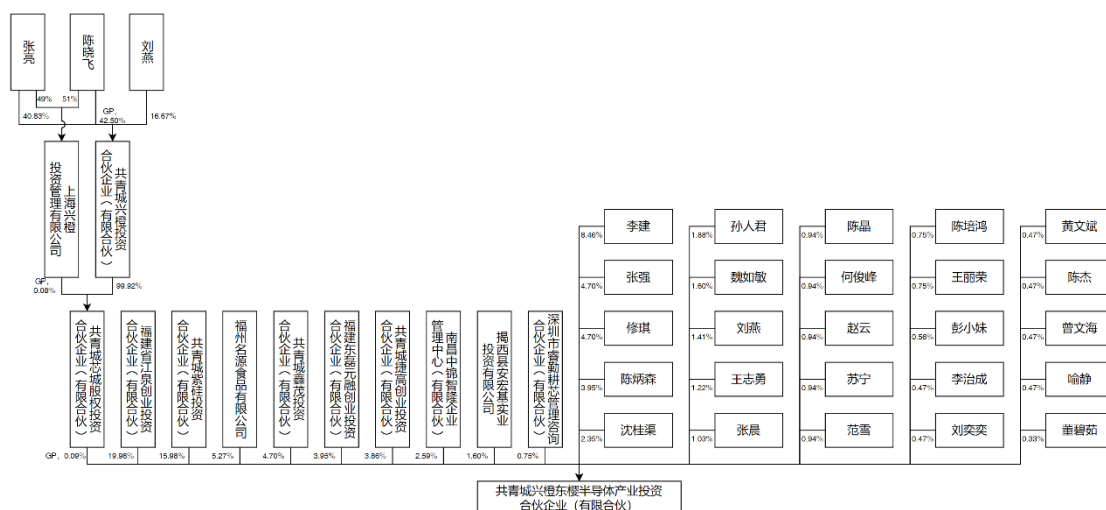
张亮

陈晓飞

刘燕

49%

51%

40.83%

GP, 42.50%

16.67%

上海兴橙投资管理有限公司

共青城兴橙投资合伙企业（有限合伙）

GP, 0.08%

99.92%

共青城芯城股权投资合伙企业（有限合伙）

福建省江泉创业投资合伙企业（有限合伙）

共青城霖森投资合伙企业（有限合伙）

福州名源食品有限公司

共青城鑫茂投资合伙企业（有限合伙）

福建东西元融创业投资合伙企业（有限合伙）

共青城捷高创业投资合伙企业（有限合伙）

南昌中锦智慧企业管理中心（有限合伙）

揭西县安宏基实业投资有限公司

深圳市睿勤耕荟管理咨询合伙企业（有限合伙）

GP, 0.09%

19.98%

15.98%

5.27%

4.70%

3.95%

3.86%

2.59%

1.60%

0.75%

| 8.46% | 李建 | 1.88% | 孙人君 | 0.94% | 陈晶 | 0.75% | 陈培鸿 | 0.47% | 黄文斌 |
|---|---|---|---|---|---|---|---|---|---|
| 4.70% | 张强 | 1.60% | 魏如敏 | 0.94% | 何俊峰 | 0.75% | 王丽荣 | 0.47% | 陈杰 |
| 4.70% | 修琪 | 1.41% | 刘燕 | 0.94% | 赵云 | 0.56% | 彭小妹 | 0.47% | 曾文海 |
| 3.95% | 陈炳森 | 1.22% | 王志勇 | 0.94% | 苏宁 | 0.47% | 李治成 | 0.47% | 喻静 |
| 2.35% | 沈桂渠 | 1.03% | 张晨 | 0.94% | 范雪 | 0.47% | 刘奕奕 | 0.33% | 董碧茹 |

共青城兴橙东樱半导体产业投资合伙企业（有限合伙）